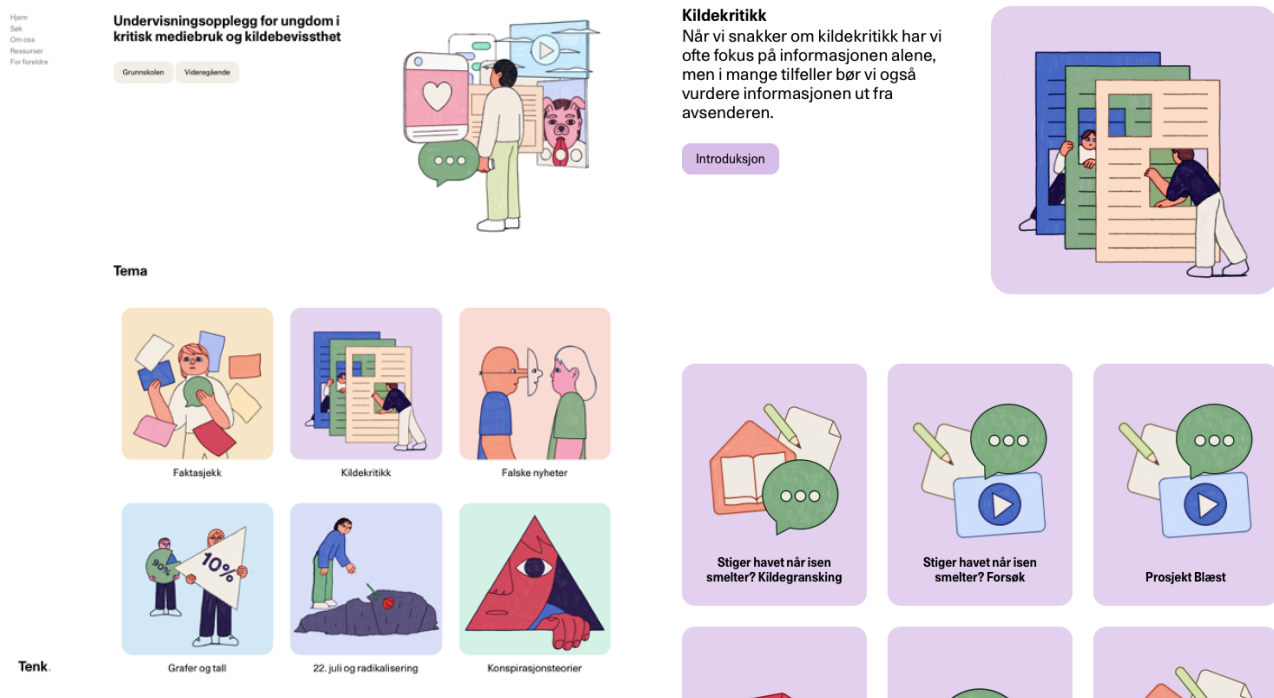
Hjem
Søk
Om oss
Ressurser
For foreldre

Undervisningsopplegg for ungdom i kritisk mediebruk og kildebevissthet

Grunnskolen
Videregående

Tema

Faktasjekk

Kildekritikk

Falske nyheter

90%

10%

Grafer og tall

22. juli og radikalisering

Konspirasjonsteorier

Tenk.

Kildekritikk
Når vi snakker om kildekritikk har vi ofte fokus på informasjonen alene, men i mange tilfeller bør vi også vurdere informasjonen ut fra avsenderen.

Introduksjon

Stiger havet når isen smelter? Kildegransking

Stiger havet når isen smelter? Forsøk

Prosjekt Blæst